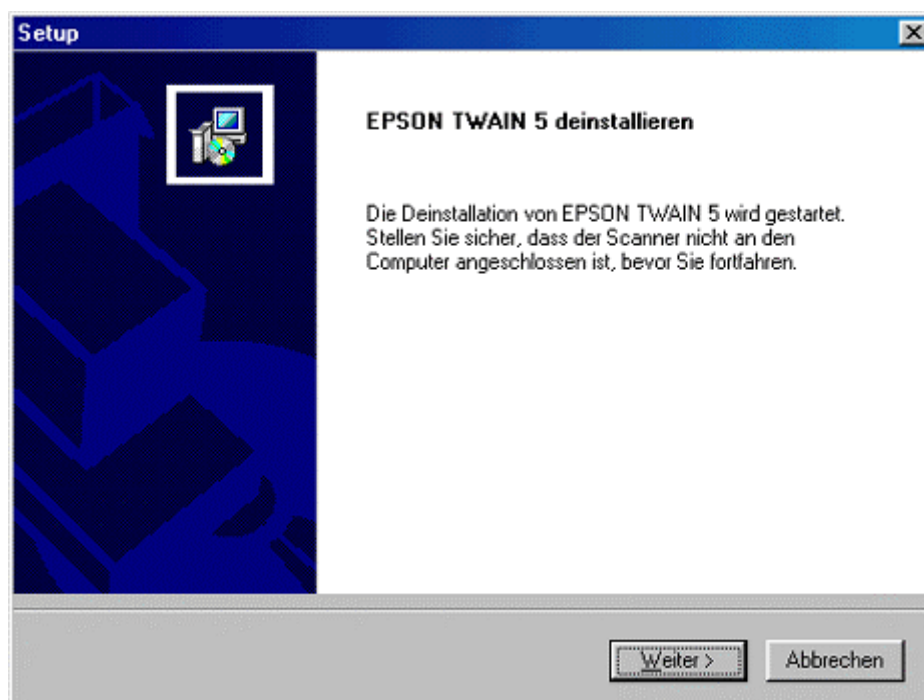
Setup

EPSON TWAIN 5 deinstallieren

Die Deinstallation von EPSON TWAIN 5 wird gestartet. Stellen Sie sicher, dass der Scanner nicht an den Computer angeschlossen ist, bevor Sie fortfahren.

Weiter >

Abbrechen